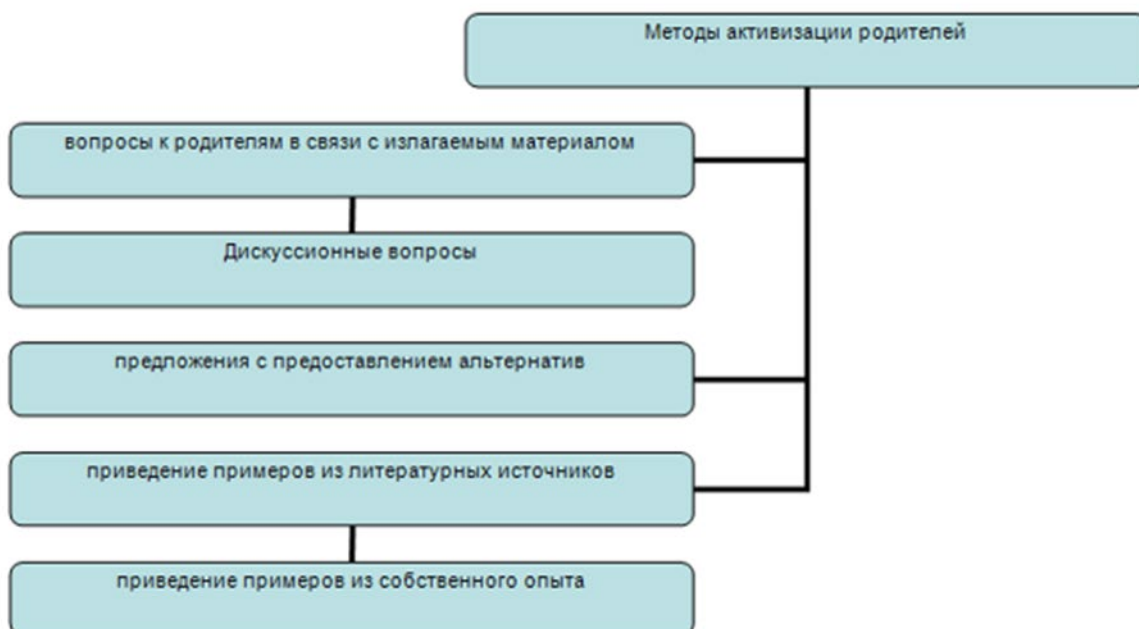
Методы активизации родителей

вопросы к родителям в связи с излагаемым материалом

Дискуссионные вопросы

предложения с предоставлением альтернатив

приведение примеров из литературных источников

приведение примеров из собственного опыта